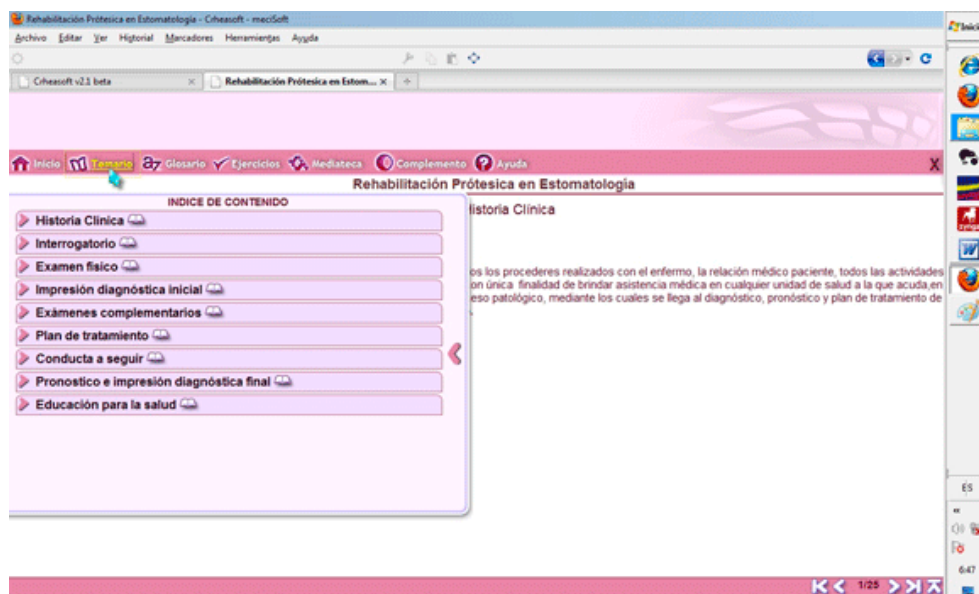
Rehabilitación Prótesica en Estomatologia - Crheasoft - meciSoft

Archivo Editar Ver Historial Marcadores Herramientas Ayuda

Crheasoft v2.1 beta ×
Rehabilitación Prótesica en Estom... ×
+

Inicio Temario Glosario Ejercicios Mediateca Complemento Ayuda

X

Rehabilitación Prótesica en Estomatologia

INDICE DE CONTENIDO

Historia Clínica

Interrogatorio

Examen físico

Impresión diagnóstica inicial

Exámenes complementarios

Plan de tratamiento

Conducta a seguir

Pronostico e impresión diagnóstica final

Educación para la salud

istoria Clínica

os los procederes realizados con el enfermo, la relación médico paciente, todos las actividades on única finalidad de brindar asistencia médica en cualquier unidad de salud a la que acuda,en eso patológico, mediante los cuales se llega al diagnóstico, pronóstico y plan de tratamiento de

1/25

ES

6:47